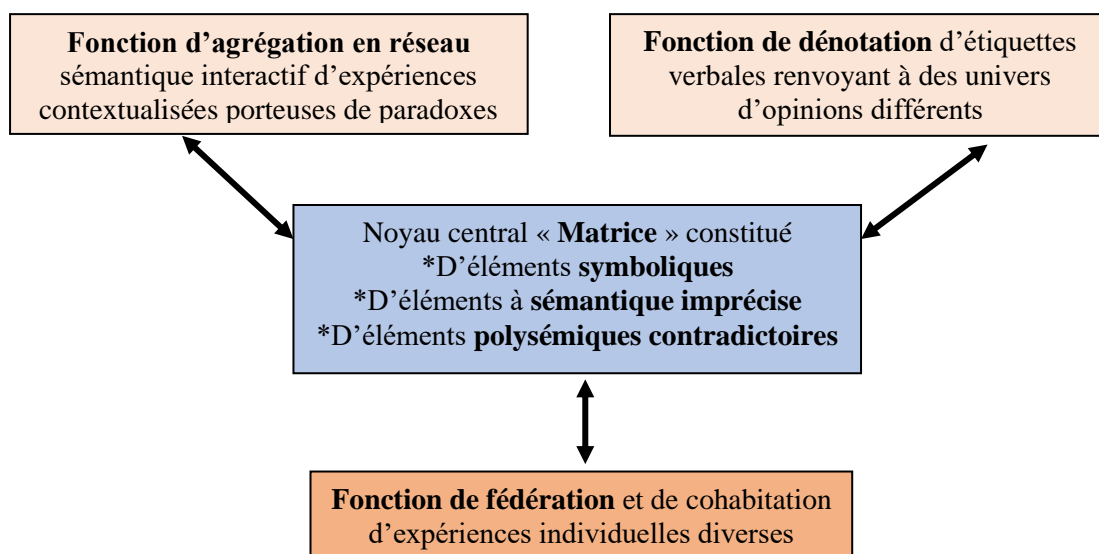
Fonction d'agrégation en réseau sémantique interactif d'expériences contextualisées porteuses de paradoxes

Fonction de dénotation d'étiquettes verbales renvoyant à des univers d'opinions différents

Noyau central « Matrice » constitué
*D'éléments symboliques
*D'éléments à sémantique imprécise
*D'éléments polysémiques contradictoires

Fonction de fédération et de cohabitation d'expériences individuelles diverses